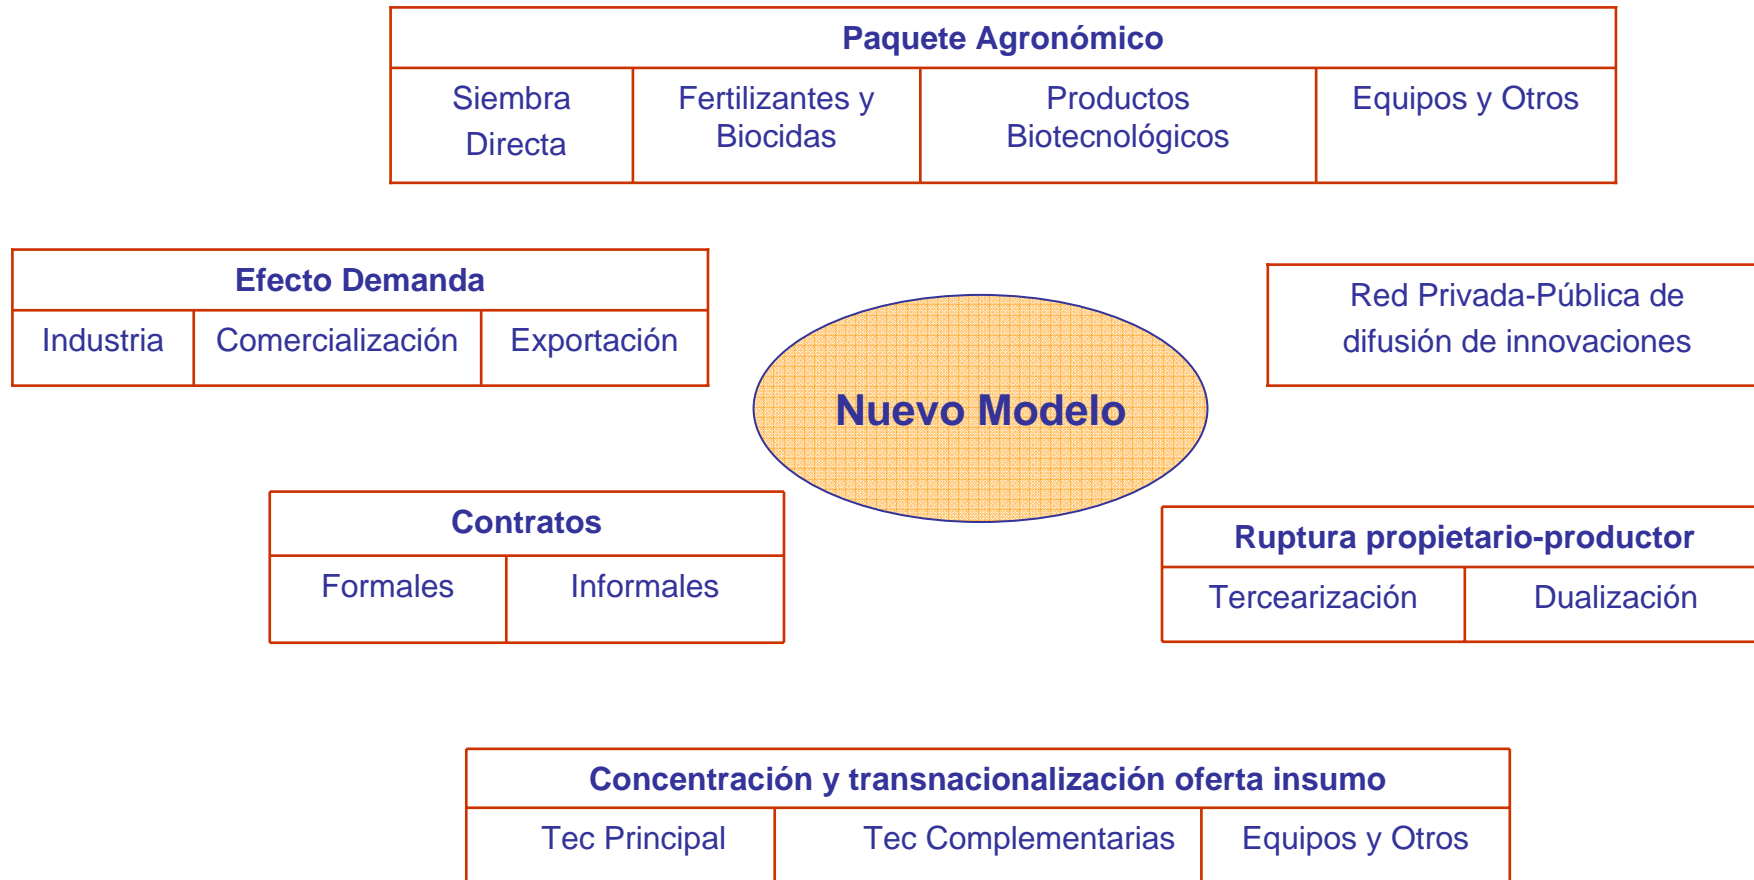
| Paquete Agronómico | | | |
|---|---|---|---|
| Siembra Directa | Fertilizantes y Biocidas | Productos Biotecnológicos | Equipos y Otros |

| Efecto Demanda | | |
|---|---|---|
| Industria | Comercialización | Exportación |

Red Privada-Pública de difusión de innovaciones

Nuevo Modelo

| Contratos | |
|---|---|
| Formales | Informales |

| Ruptura propietario-productor | |
|---|---|
| Tercearización | Dualización |

| Concentración y transnacionalización oferta insumo | | |
|---|---|---|
| Tec Principal | Tec Complementarias | Equipos y Otros |